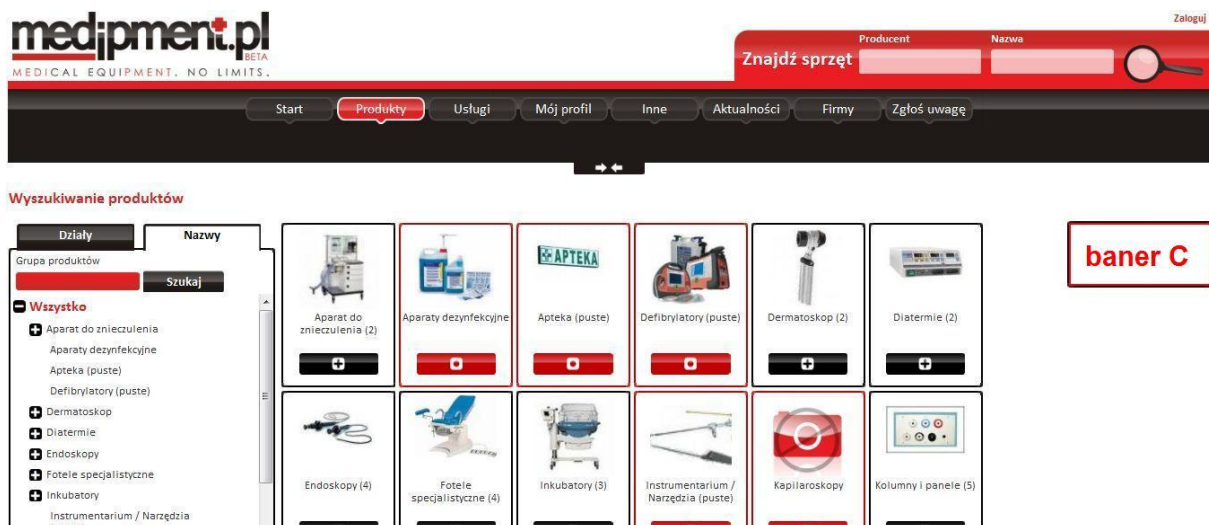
medipment.pl BETA
MEDICAL EQUIPMENT. NO LIMITS.

Zaloguj

Znajdź sprzęt Producent Nazwa

Start Produkty Usługi Mój profil Inne Aktualności Firmy Zgłoś uwagę

Wyszukiwanie produktów

Działy Nazwy

Grupa produktów
Szukaj

Wszystko
Aparat do znieczulenia
Aparaty dezynfekcyjne
Apteka (puste)
Defibrylatory (puste)
Dermatoskop
Diatermie
Endoskopy
Fotele specjalistyczne
Inkubatory
Instrumentarium / Narzędzia

Aparat do znieczulenia (2)
Aparaty dezynfekcyjne
APTEKA
Apteka (puste)
Defibrylatory (puste)
Dermatoskop (2)
Diatermie (2)

Endoskopy (4)
Fotele specjalistyczne (4)
Inkubatory (3)
Instrumentarium / Narzędzia (puste)
Kapilaroskopy
Kolumny i panele (5)

baner C